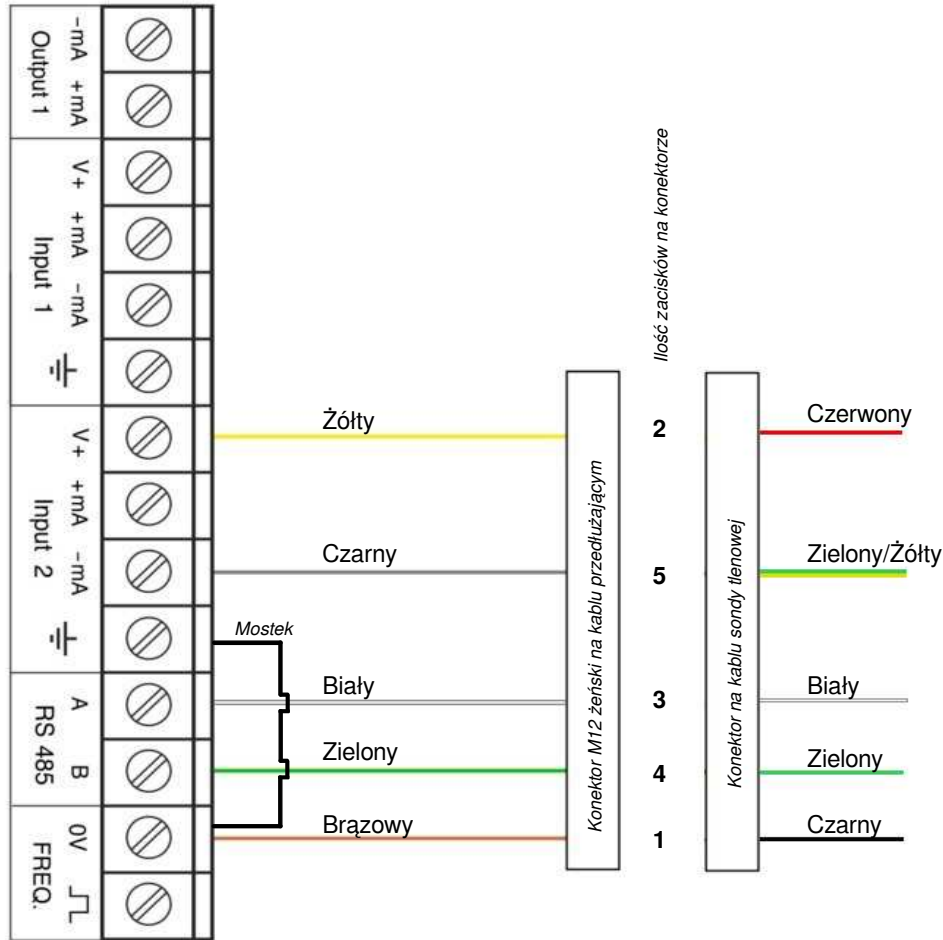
Output 1
-mA
+mA

Input 1
V+
+mA
-mA

Input 2
V+
+mA
-mA

RS 485
A
B

FREQ.
0V

Ilość zacisków na konektorze

Żółty
Czarny
Mostek
Biały
Zielony
Brązowy

Konektor M12 żeński na kablu przedłużającym

2
5
3
4
1

Konektor na kablu sondy tlenowej

Czerwony
Zielony/Żółty
Biały
Zielony
Czarny